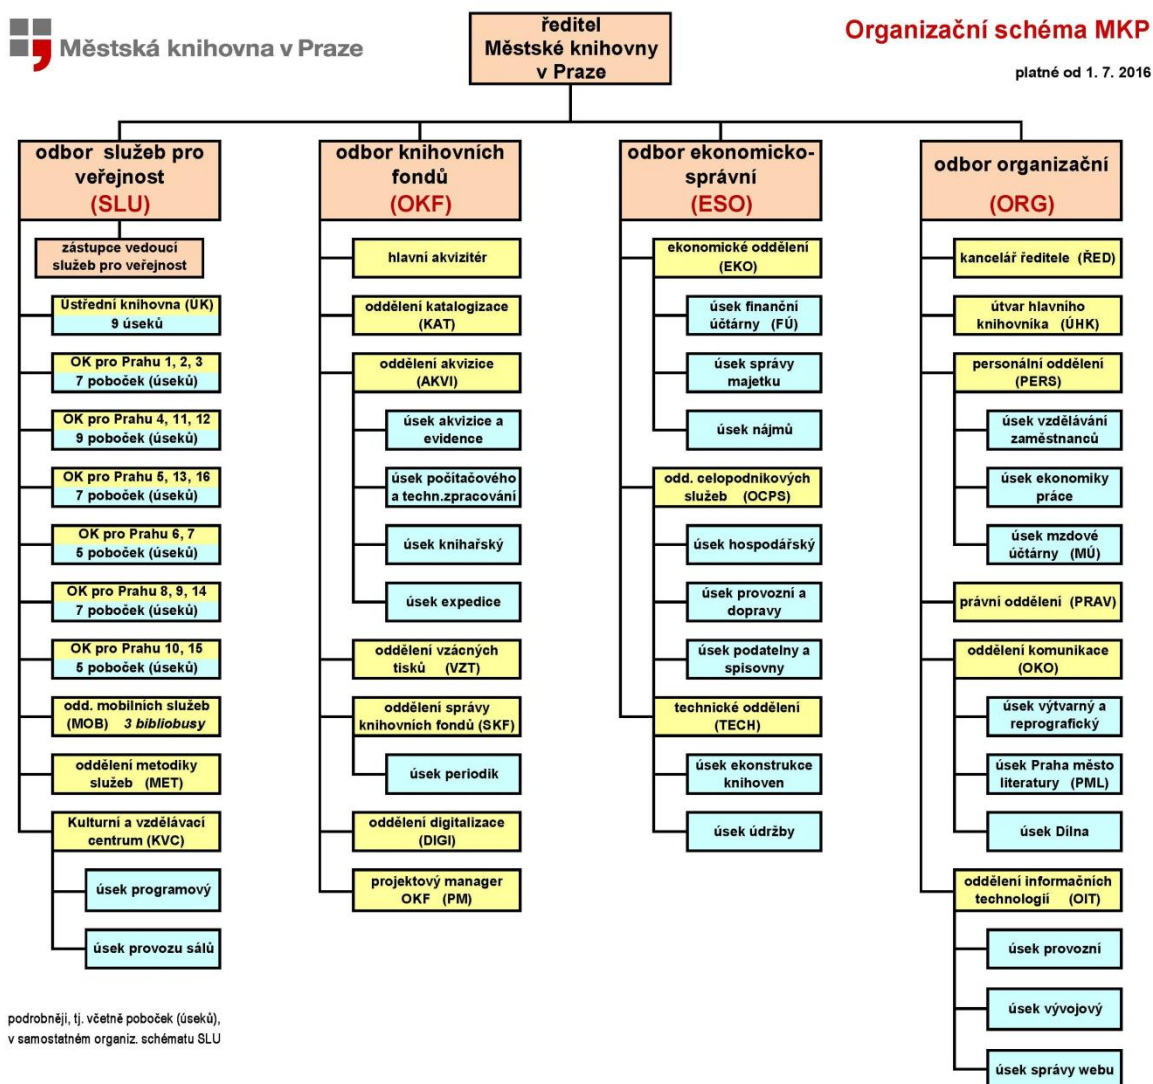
Městská knihovna v Praze

ředitel Městské knihovny v Praze

Organizační schéma MKP

platné od 1. 7. 2016

odbor služeb pro veřejnost (SLU)

zástupce vedoucí služeb pro veřejnost

Ústřední knihovna (UK) 9 úseků

OK pro Prahu 1, 2, 3 7 poboček (úseků)

OK pro Prahu 4, 11, 12 9 poboček (úseků)

OK pro Prahu 5, 13, 16 7 poboček (úseků)

OK pro Prahu 6, 7 5 poboček (úseků)

OK pro Prahu 8, 9, 14 7 poboček (úseků)

OK pro Prahu 10, 15 5 poboček (úseků)

odd. mobilních služeb (MOB) 3 bibliobusy

oddělení metodiky služeb (MET)

Kulturní a vzdělávací centrum (KVC)

úsek programový

úsek provozu sálů

podrobněji, tj. včetně poboček (úseků), v samostatném organiz. schématu SLU

odbor knihovních fondů (OKF)

hlavní akvizitér

oddělení katalogizace (KAT)

oddělení akvizice (AKVI)

úsek akvizice a evidence

úsek počítačového a techn.zpracování

úsek knihařský

úsek expedice

oddělení vzácných tisků (VZT)

oddělení správy knihovních fondů (SKF)

úsek periodik

oddělení digitalizace (DIGI)

projektový manager OKF (PM)

odbor ekonomicko-správní (ESO)

ekonomické oddělení (EKO)

úsek finanční účtárny (FÚ)

úsek správy majetku

úsek nájmů

odd. celopodnikových služeb (OCPS)

úsek hospodářský

úsek provozní a dopravy

úsek podatelny a spisovny

technické oddělení (TECH)

úsek ekonstrukce knihoven

úsek údržby

odbor organizační (ORG)

kancelář ředitele (ŘED)

útvar hlavního knihovníka (ÚHK)

personální oddělení (PERS)

úsek vzdělávání zaměstnanců

úsek ekonomiky práce

úsek mzdové účtárny (MÚ)

právní oddělení (PRAV)

oddělení komunikace (OKO)

úsek výtvarný a reprografický

úsek Praha město literatury (PML)

úsek Dílna

oddělení informačních technologií (OIT)

úsek provozní

úsek vývojový

úsek správy webu